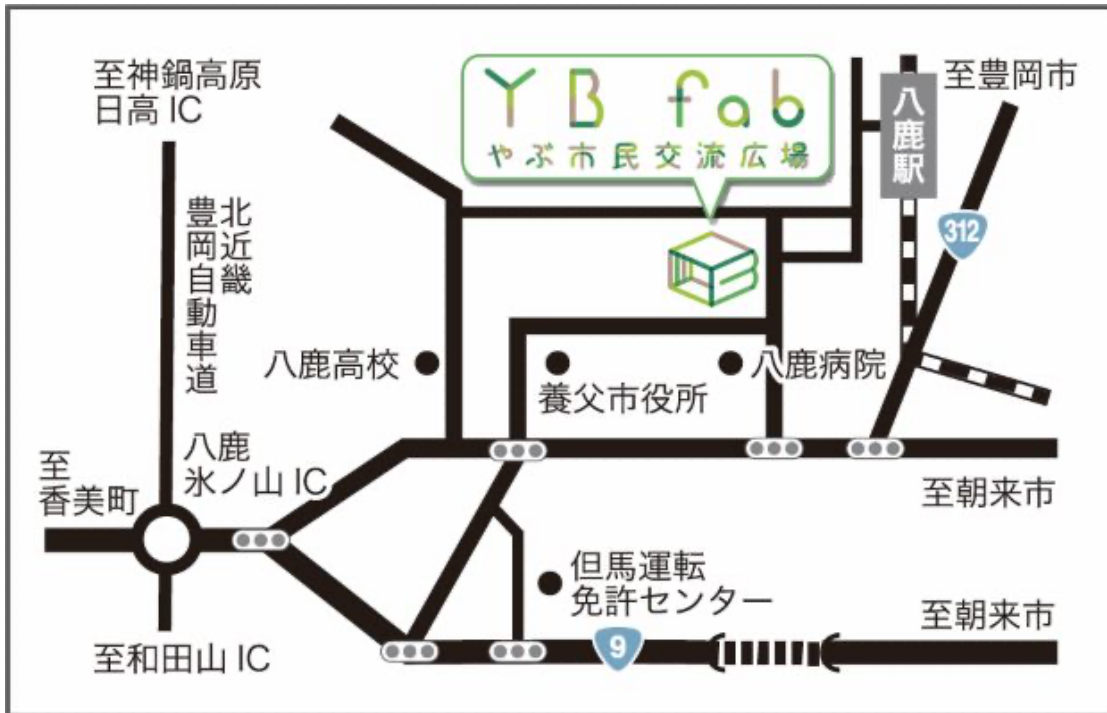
至神鍋高原
日高 IC

YB fab
やぶ市民交流広場

八鹿駅

至豊岡市

312

北近畿豊岡自動車道

八鹿高校

養父市役所

八鹿病院

八鹿
氷ノ山 IC

至
香美町

至朝来市

但馬運転
免許センター

至朝来市

9

至和田山 IC